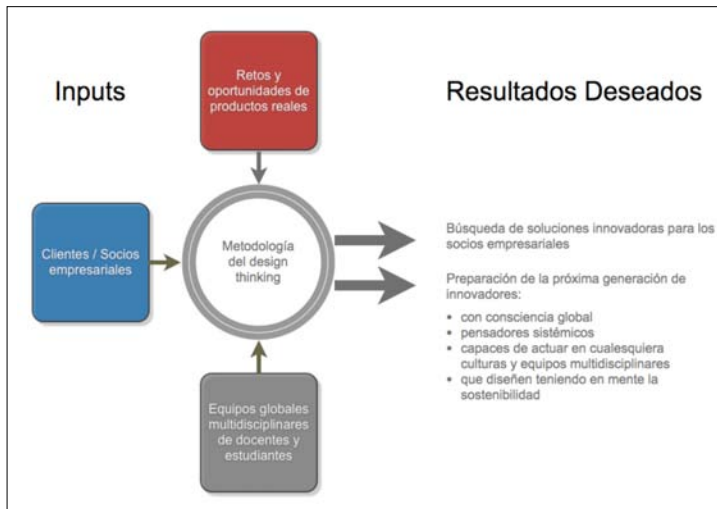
Inputs

Retos y oportunidades de productos reales

Resultados Deseados

Clientes / Socios empresariales

Metodología del design thinking

Búsqueda de soluciones innovadoras para los socios empresariales

Preparación de la próxima generación de innovadores:

- con consciencia global
- pensadores sistémicos
- capaces de actuar en cualesquiera culturas y equipos multidisciplinares
- que diseñen teniendo en mente la sostenibilidad

Equipos globales multidisciplinares de docentes y estudiantes